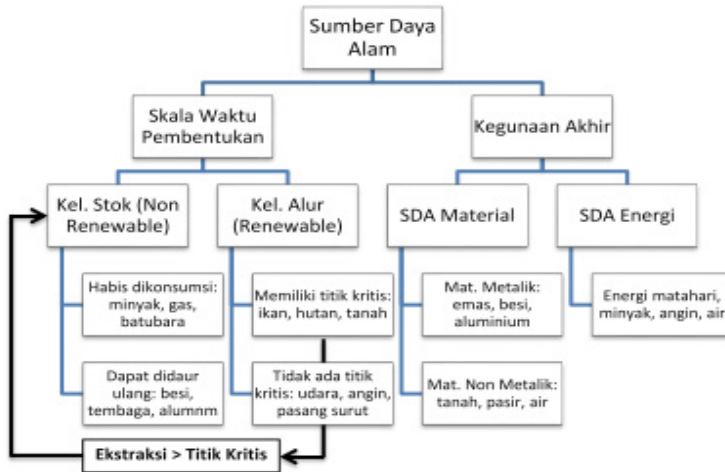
Sumber Daya Alam

Skala Waktu Pembentukan

Kegunaan Akhir

Kel. Stok (Non Renewable)

Kel. Alur (Renewable)

SDA Material

SDA Energi

Habis dikonsumsi: minyak, gas, batubara

Memiliki titik kritis: ikan, hutan, tanah

Mat. Metalik: emas, besi, aluminium

Energi matahari, minyak, angin, air

Dapat didaur ulang: besi, tembaga, alumnm

Tidak ada titik kritis: udara, angin, pasang surut

Mat. Non Metalik: tanah, pasir, air

Ekstraksi > Titik Kritis